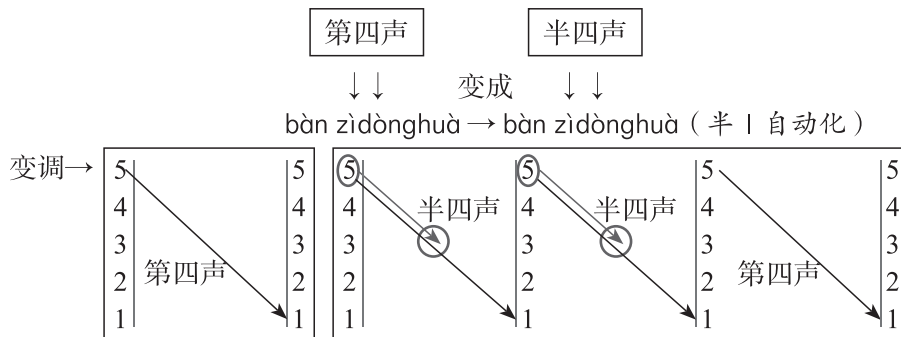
第四声　　半四声

↓↓　变成　↓↓

bàn zìdònghuà → bàn zìdònghuà（半 | 自动化）

变调→

| 5 | 5 |
|---|---|
| 4 | 4 |
| 3 | 3 |
| 2 | 2 |
| 1 | 1 |

第四声

| 5 | 5 |
|---|---|
| 4 | 4 |
| 3 | 3 |
| 2 | 2 |
| 1 | 1 |

半四声

| 5 | 5 |
|---|---|
| 4 | 4 |
| 3 | 3 |
| 2 | 2 |
| 1 | 1 |

半四声

| 5 | 5 |
|---|---|
| 4 | 4 |
| 3 | 3 |
| 2 | 2 |
| 1 | 1 |

第四声